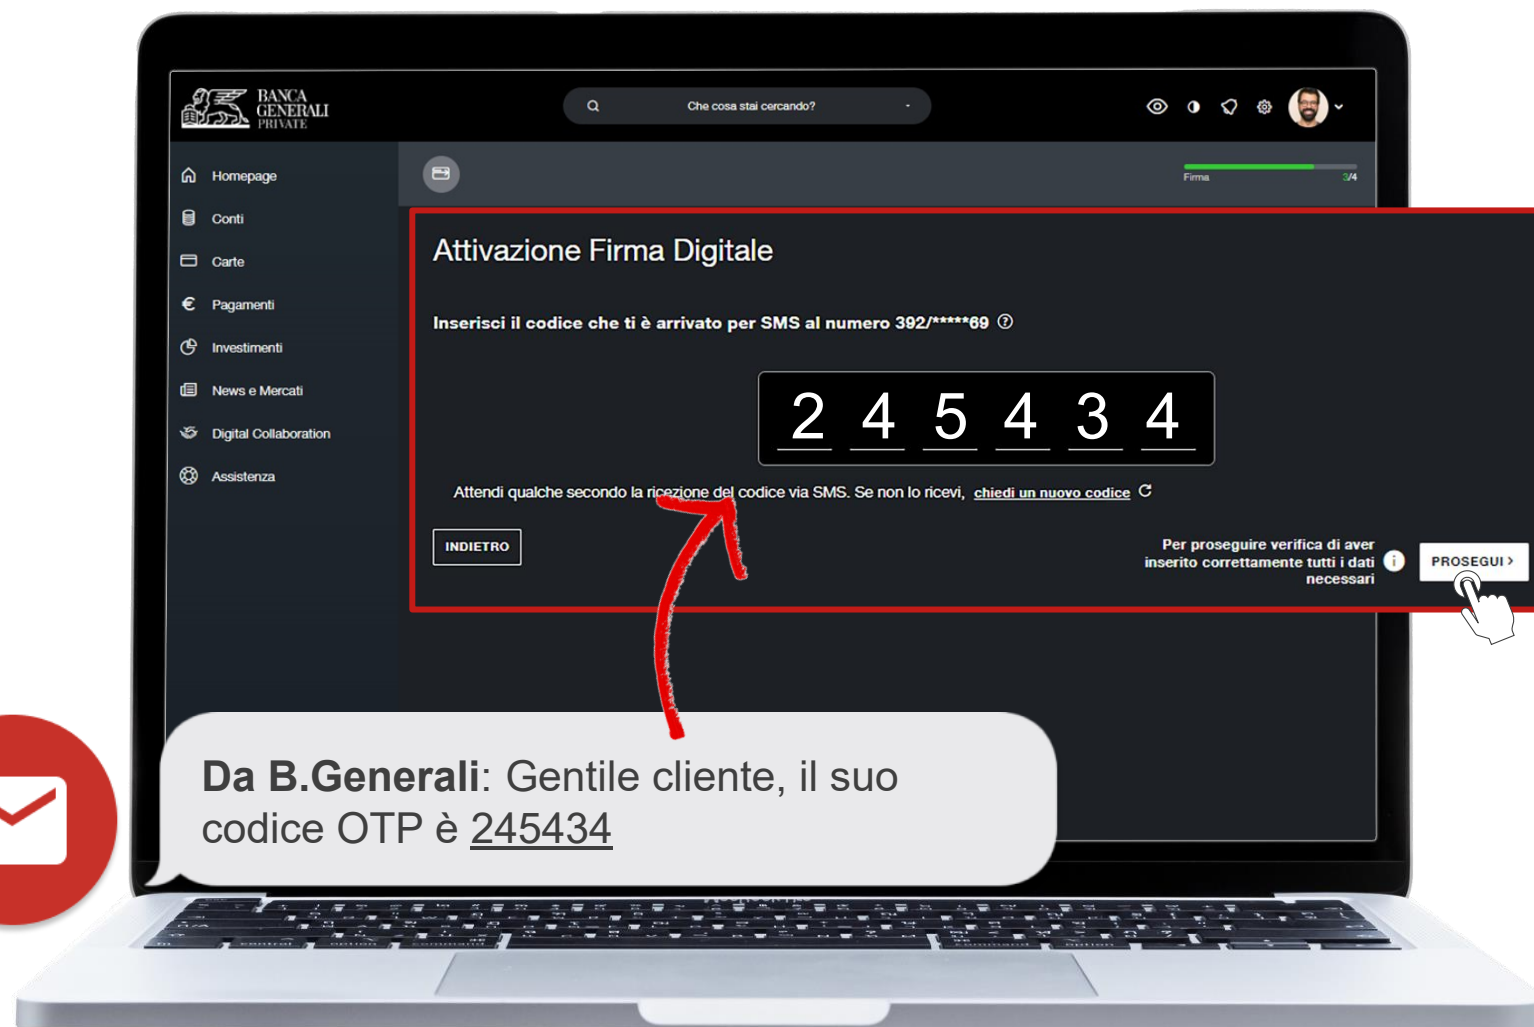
BANCA GENERALI PRIVATE

Che cosa stai cercando?

Homepage
Conti
Carte
Pagamenti
Investimenti
News e Mercati
Digital Collaboration
Assistenza

Firma 3/4

Attivazione Firma Digitale

Inserisci il codice che ti è arrivato per SMS al numero 392/*****69

2 4 5 4 3 4

Attendi qualche secondo la ricezione del codice via SMS. Se non lo ricevi, chiedi un nuovo codice

INDIETRO

Per proseguire verifica di aver inserito correttamente tutti i dati necessari

PROSEGUI >

Da B.Generali: Gentile cliente, il suo codice OTP è 245434